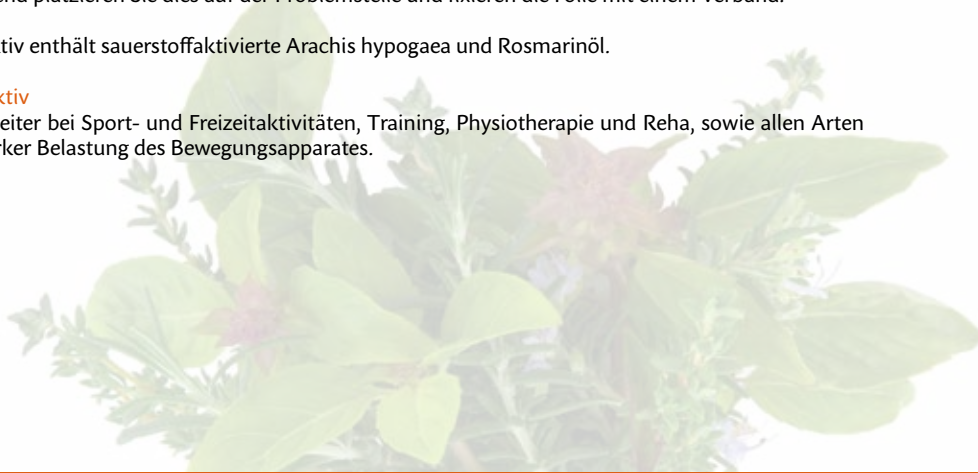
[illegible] und platzieren Sie dies auf der Problemstelle und fixieren die Folie mit einem Verband.

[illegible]tiv enthält sauerstoffaktivierte Arachis hypogaea und Rosmarinöl.

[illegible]ktiv
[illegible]eiter bei Sport- und Freizeitaktivitäten, Training, Physiotherapie und Reha, sowie allen Arten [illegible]rker Belastung des Bewegungsapparates.